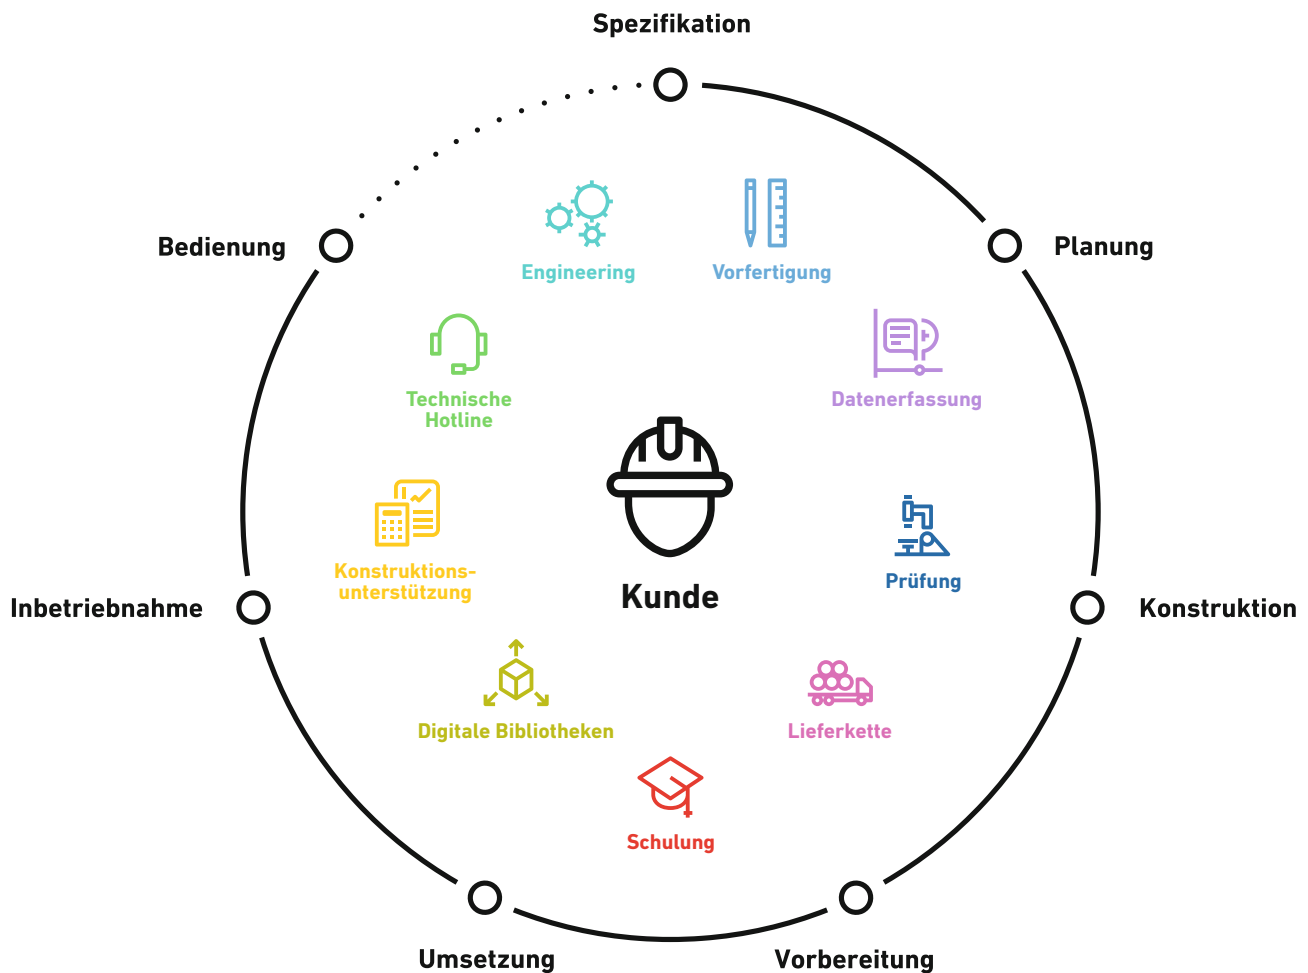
Spezifikation

Bedienung

Planung

Engineering

Vorfertigung

Technische Hotline

Datenerfassung

Konstruktionsunterstützung

Kunde

Prüfung

Inbetriebnahme

Konstruktion

Digitale Bibliotheken

Lieferkette

Schulung

Umsetzung

Vorbereitung